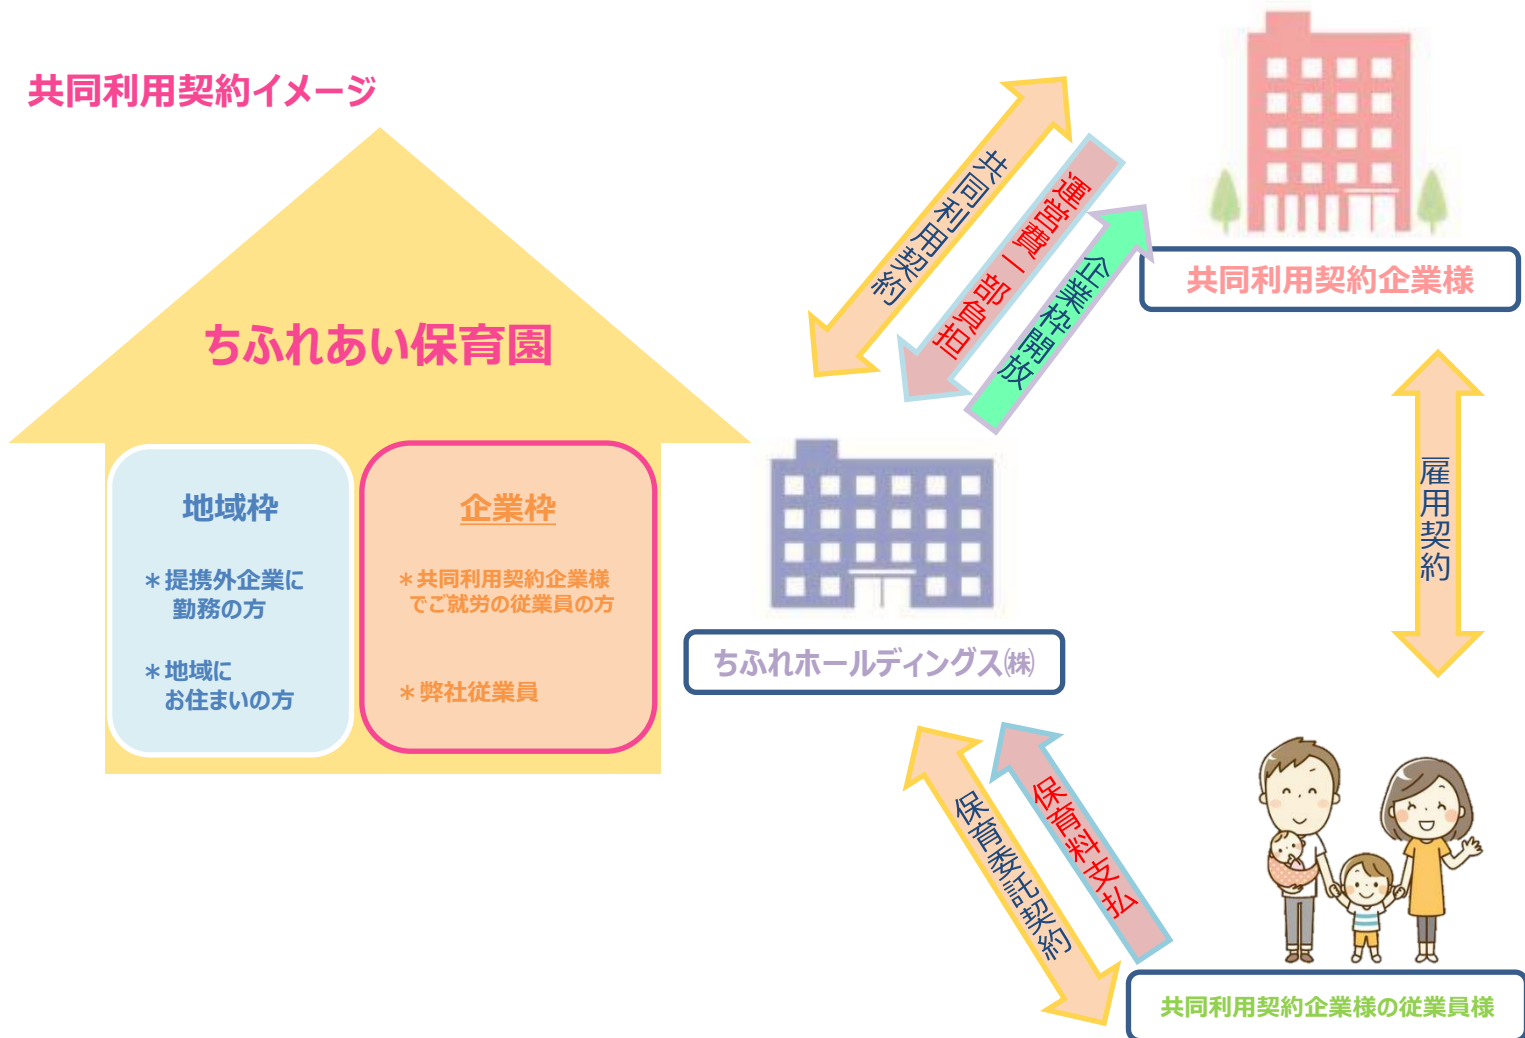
共同利用契約イメージ

ちふれあい保育園

地域枠

＊提携外企業に勤務の方

＊地域にお住まいの方

企業枠

＊共同利用契約企業様でご就労の従業員の方

＊弊社従業員

共同利用契約

運営費一部負担

企業枠開放

共同利用契約企業様

雇用契約

ちふれホールディングス㈱

保育委託契約

保育料支払

共同利用契約企業様の従業員様